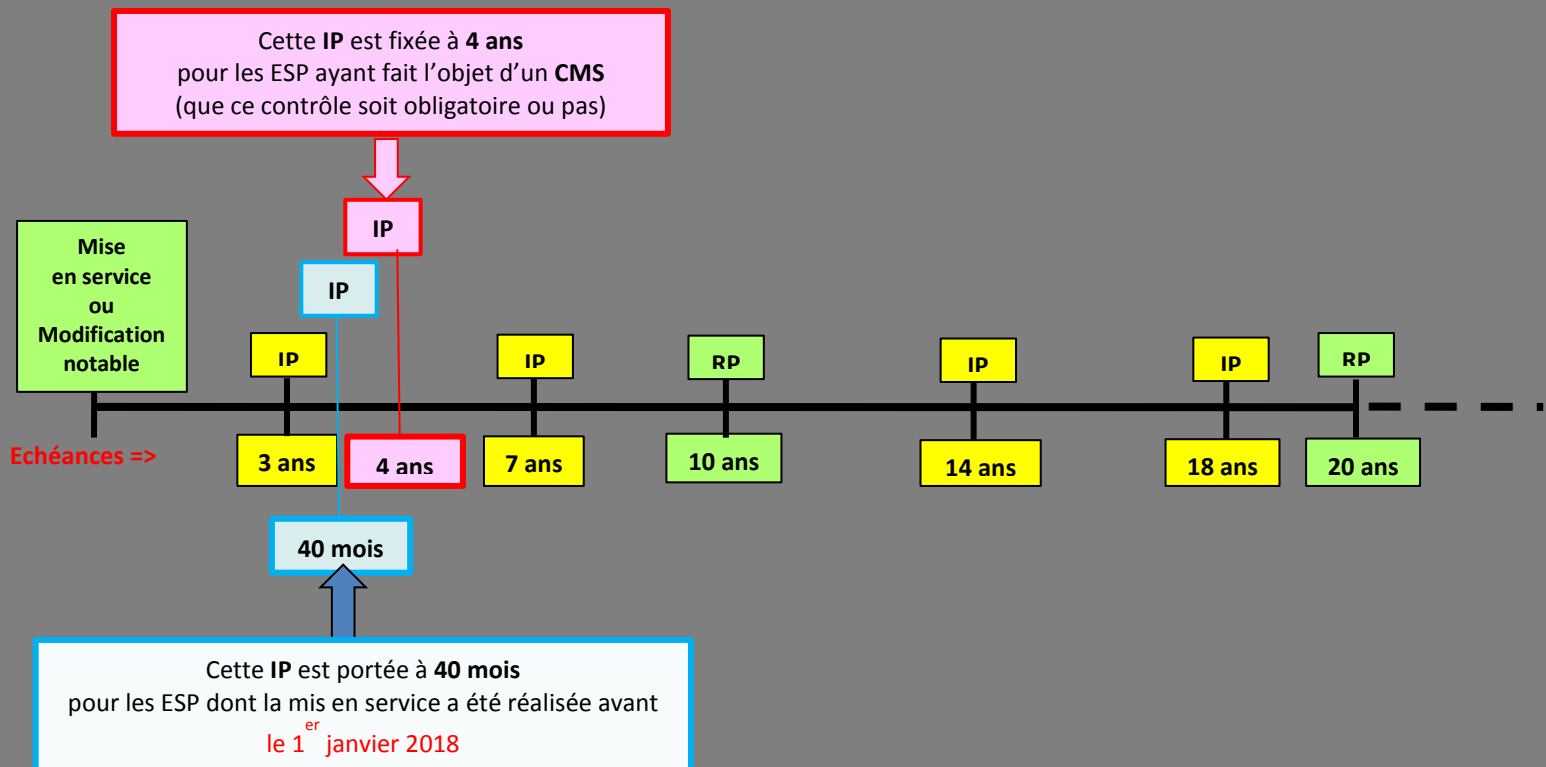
Cette **IP** est fixée à **4 ans** pour les ESP ayant fait l’objet d’un **CMS** (que ce contrôle soit obligatoire ou pas)

IP

IP

Mise en service ou Modification notable

IP

IP

RP

IP

IP

RP

Echéances =>

3 ans

4 ans

7 ans

10 ans

14 ans

18 ans

20 ans

40 mois

Cette **IP** est portée à **40 mois** pour les ESP dont la mis en service a été réalisée avant le $1^{er}$ janvier 2018